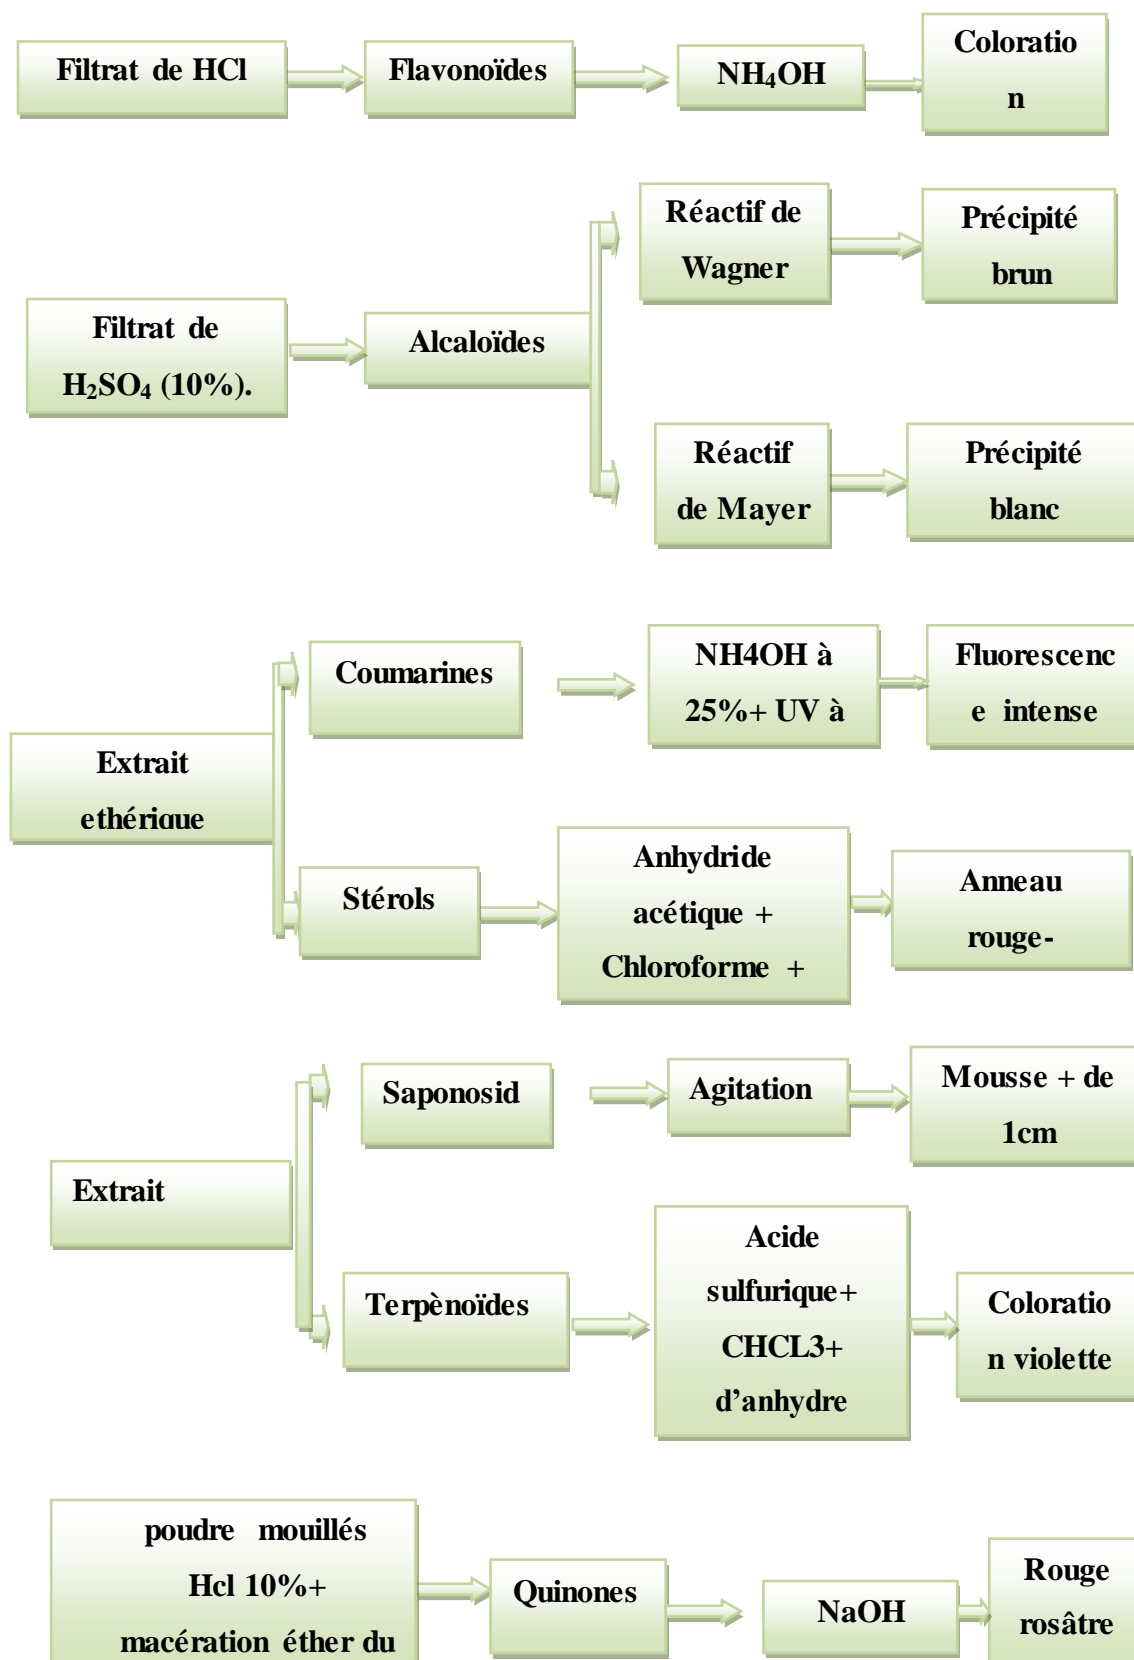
Filtrat de HCl

Flavonoïdes

$NH_4OH$

Coloration

Filtrat de $H_2SO_4$ (10%).

Alcaloïdes

Réactif de Wagner

Précipité brun

Réactif de Mayer

Précipité blanc

Extrait ethérique

Coumarines

NH4OH à 25%+ UV à

Fluorescence intense

Stérols

Anhydride acétique + Chloroforme +

Anneau rouge-

Extrait

Saponosid

Agitation

Mousse + de 1cm

Terpènoïdes

Acide sulfurique+ CHCL3+ d'anhydre

Coloration violette

poudre mouillés Hcl 10%+ macération éther du

Quinones

NaOH

Rouge rosâtre